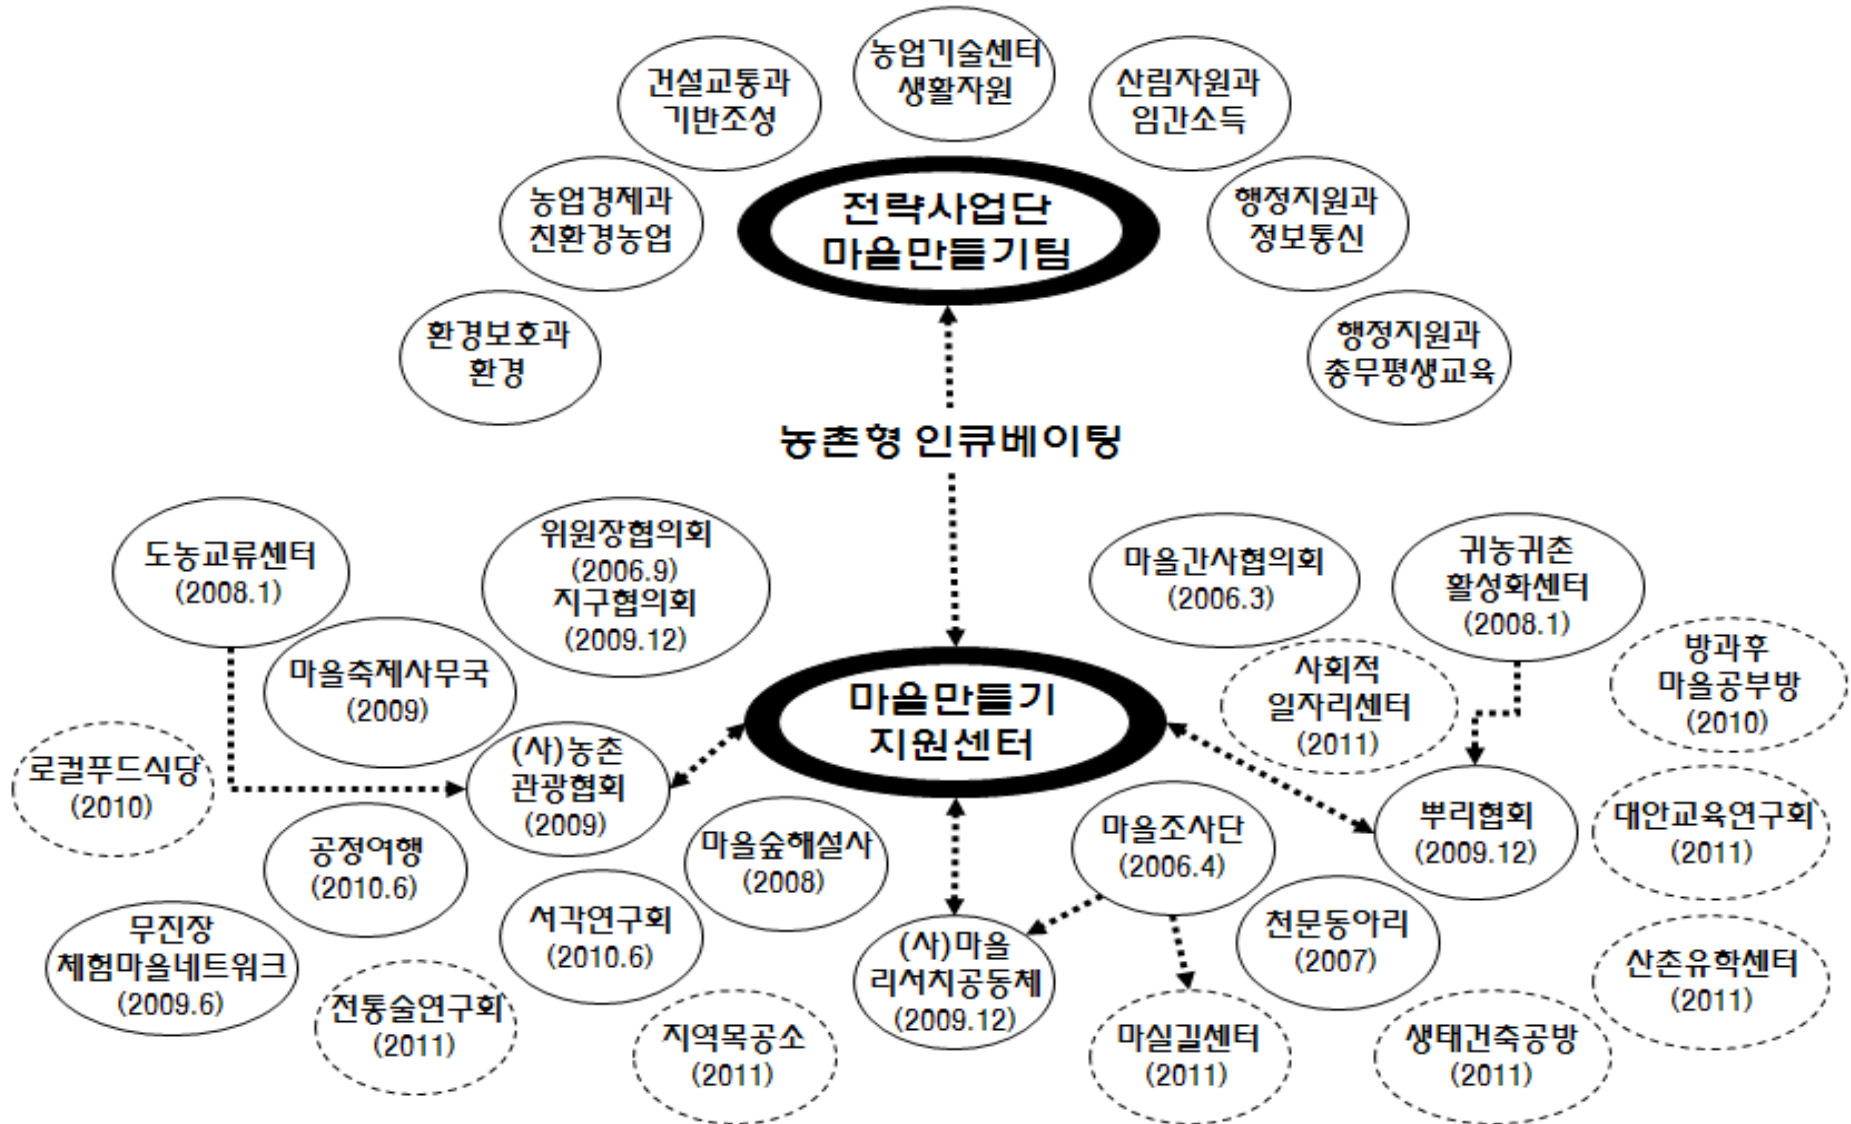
건설교통과
기반조성

농업기술센터
생활자원

산림자원과
임간소득

농업경제과
친환경농업

전략사업단
마을만들기팀

행정지원과
정보통신

환경보호과
환경

행정지원과
총무평생교육

농촌형 인큐베이팅

도농교류센터
(2008.1)

위원장협의회
(2006.9)
지구협의회
(2009.12)

마을간사협의회
(2006.3)

귀농귀촌
활성화센터
(2008.1)

방과후
마을공부방
(2010)

마을축제사무국
(2009)

사회적
일자리센터
(2011)

마을만들기
지원센터

로컬푸드식당
(2010)

(사)농촌
관광협회
(2009)

뿌리협회
(2009.12)

대안교육연구회
(2011)

공정여행
(2010.6)

마을숲해설사
(2008)

마을조사단
(2006.4)

무진장
체험마을네트워크
(2009.6)

서각연구회
(2010.6)

(사)마을
리서치공동체
(2009.12)

천문동아리
(2007)

산촌유학센터
(2011)

전통술연구회
(2011)

지역목공소
(2011)

마실길센터
(2011)

생태건축공방
(2011)